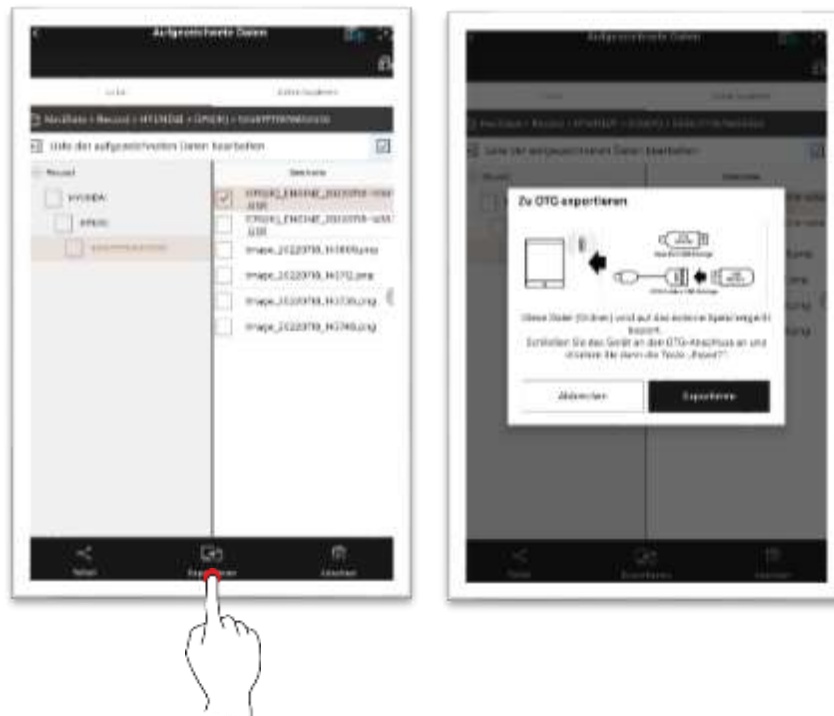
Aufgezeichnete Daten

Liste der aufgezeichneten Daten bearbeiten

Reused

HYUNDAI

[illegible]

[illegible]

Dateiname

EPS0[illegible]_ENGINE_2022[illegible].GSR

EPS0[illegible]_ENGINE_2022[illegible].GSR

Image_20220718_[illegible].png

Image_20220718_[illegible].png

Image_20220718_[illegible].png

Image_20220718_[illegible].png

Teilen

Exportieren

Löschen

Aufgezeichnete Daten

Zu OTG exportieren

Diese Datei (Ordner) wird auf das externe Speichergerät kopiert. Schließen Sie das Gerät an den OTG-Anschluss an und drücken Sie dann die Taste „Export"?

Abbrechen

Exportieren